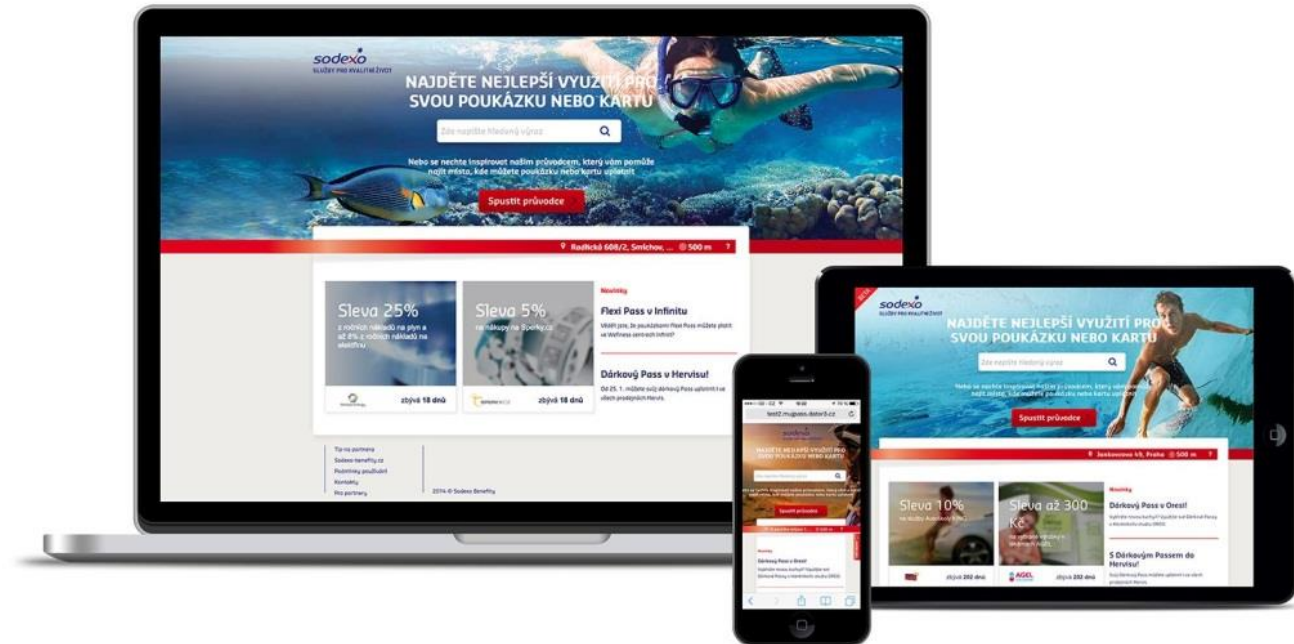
sodexo
SLUŽBY PRO KVALITNÍ ŽIVOT

NAJDĚTE NEJLEPŠÍ VYUŽITÍ PRO SVOU POUKÁZKU NEBO KARTU

Zde napište hledaný výraz

Nebo se nechte inspirovat naším průvodcem, který vám pomůže najít místa, kde můžete poukázku nebo kartu uplatnit

Spustit průvodce

Radlická 608/2, Smíchov, ... 500 m ?

Sleva 25%
z ročních nákladů na plyn a až 8% z ročních nákladů na elektřinu

zbývá 18 dnů

Sleva 5%
na nákupy na Sperky.cz

zbývá 18 dnů

Novinky

Flexi Pass v Infinitu
Věděli jste, že poukázkami Flexi Pass můžete platit ve Wellness centrech Infinit?

Dárkový Pass v Hervisu!
Od 25. 1. můžete svůj dárkový Pass uplatnit i ve všech prodejnách Hervis.

Tip na partnera
Sodexo-benefity.cz
Podmínky používání
Kontakty
Pro partnery

2014 © Sodexo Benefity

sodexo
SLUŽBY PRO KVALITNÍ ŽIVOT

NAJDĚTE NEJLEPŠÍ VYUŽITÍ PRO SVOU POUKÁZKU NEBO KARTU

Zde napište hledaný výraz

Nebo se nechte inspirovat naším průvodcem, který vám pomůže najít místa, kde můžete poukázku nebo kartu uplatnit

Spustit průvodce

Jankovcova 4/5, Praha 500 m ?

Sleva 10%
na služby Autoklub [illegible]

zbývá 202 dnů

Sleva až 300 Kč
na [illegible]

zbývá 202 dnů

Novinky

Dárkový Pass v Orea!
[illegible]

S Dárkovým Passem do Hervisu!
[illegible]

test2.mujpass.dotrx3.cz

NAJDĚTE NEJLEPŠÍ VYUŽITÍ PRO SVOU POUKÁZKU NEBO KARTU

Spustit průvodce

Novinky
Dárkový Pass v Orea!